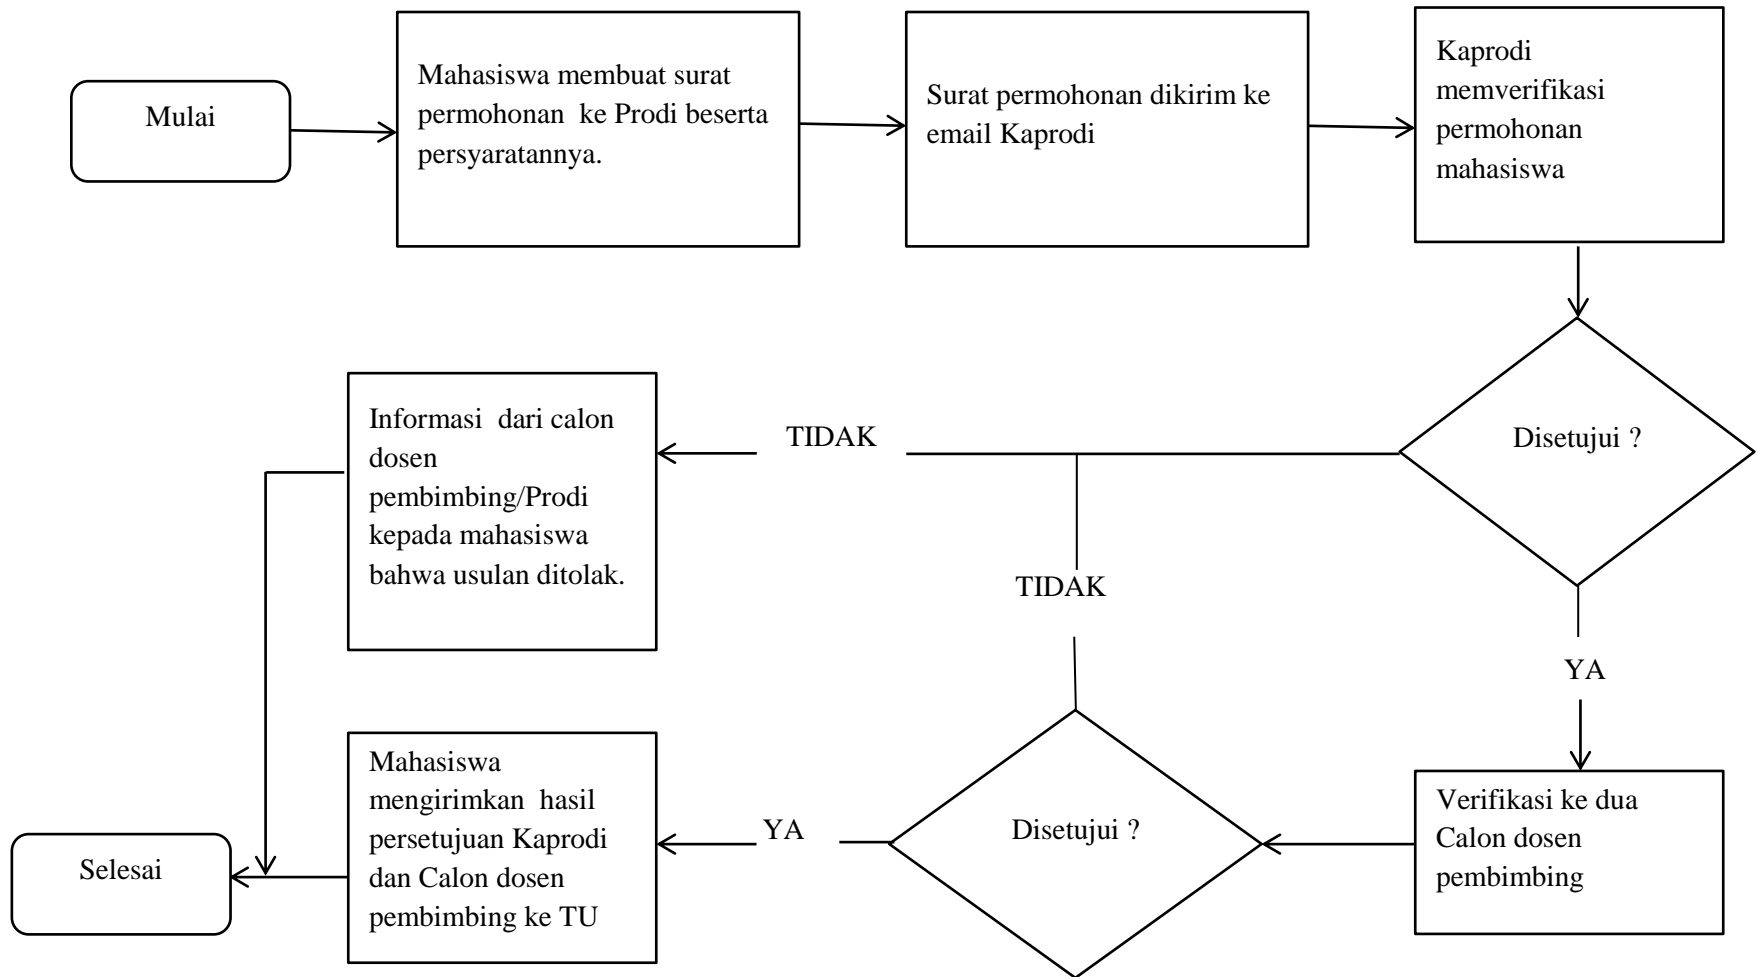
Mulai

Mahasiswa membuat surat permohonan ke Prodi beserta persyaratannya.

Surat permohonan dikirim ke email Kaprodi

Kaprodi memverifikasi permohonan mahasiswa

Disetujui ?

TIDAK

Informasi dari calon dosen pembimbing/Prodi kepada mahasiswa bahwa usulan ditolak.

TIDAK

YA

Verifikasi ke dua Calon dosen pembimbing

Disetujui ?

YA

Mahasiswa mengirimkan hasil persetujuan Kaprodi dan Calon dosen pembimbing ke TU

Selesai